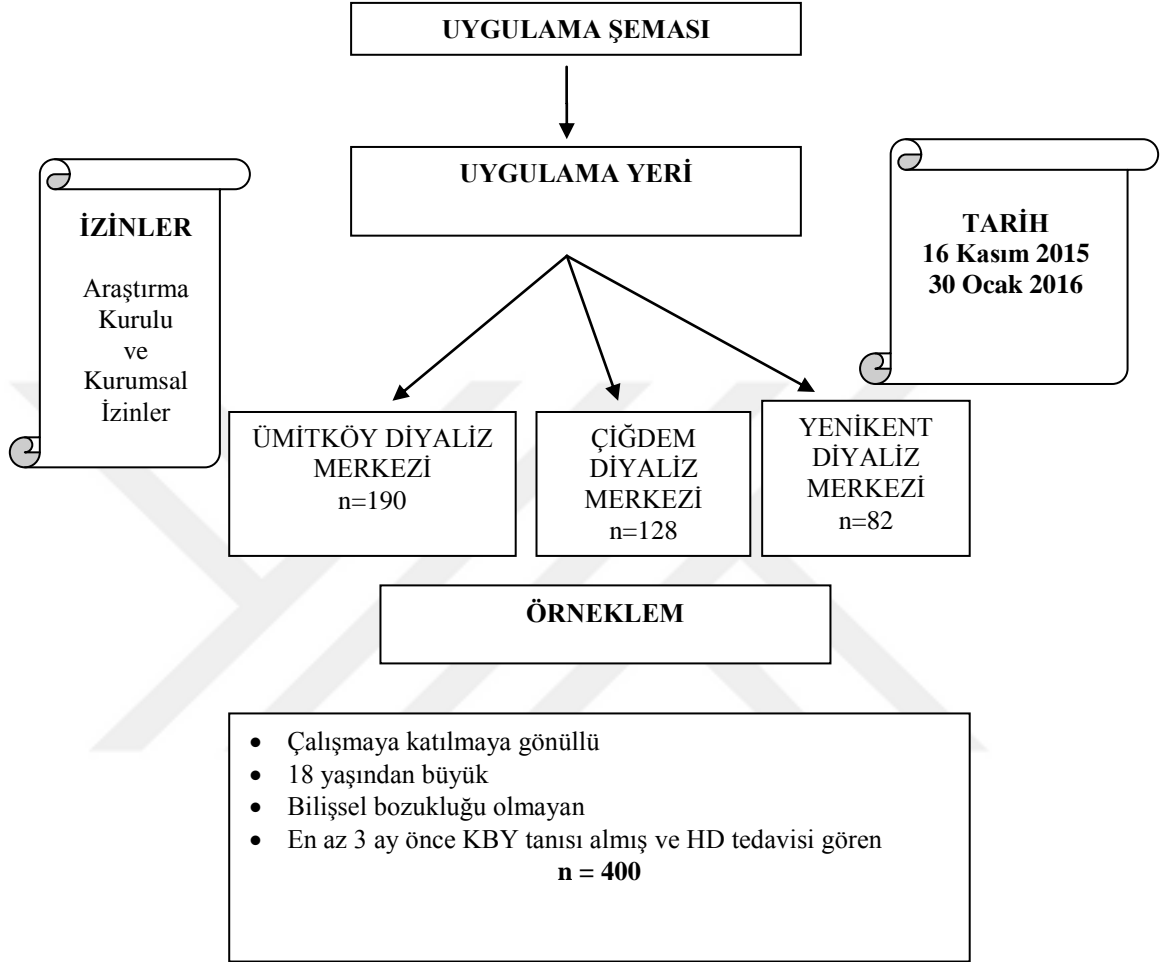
UYGULAMA ŞEMASI

UYGULAMA YERİ

İZİNLER

Araştırma Kurulu ve Kurumsal İzinler

TARİH
16 Kasım 2015
30 Ocak 2016

ÜMİTKÖY DİYALİZ MERKEZİ
n=190

ÇİĞDEM DİYALİZ MERKEZİ
n=128

YENİKENT DİYALİZ MERKEZİ
n=82

ÖRNEKLEM

- Çalışmaya katılmaya gönüllü
- 18 yaşından büyük
- Bilişsel bozukluğu olmayan
- En az 3 ay önce KBY tanısı almış ve HD tedavisi gören

n = 400